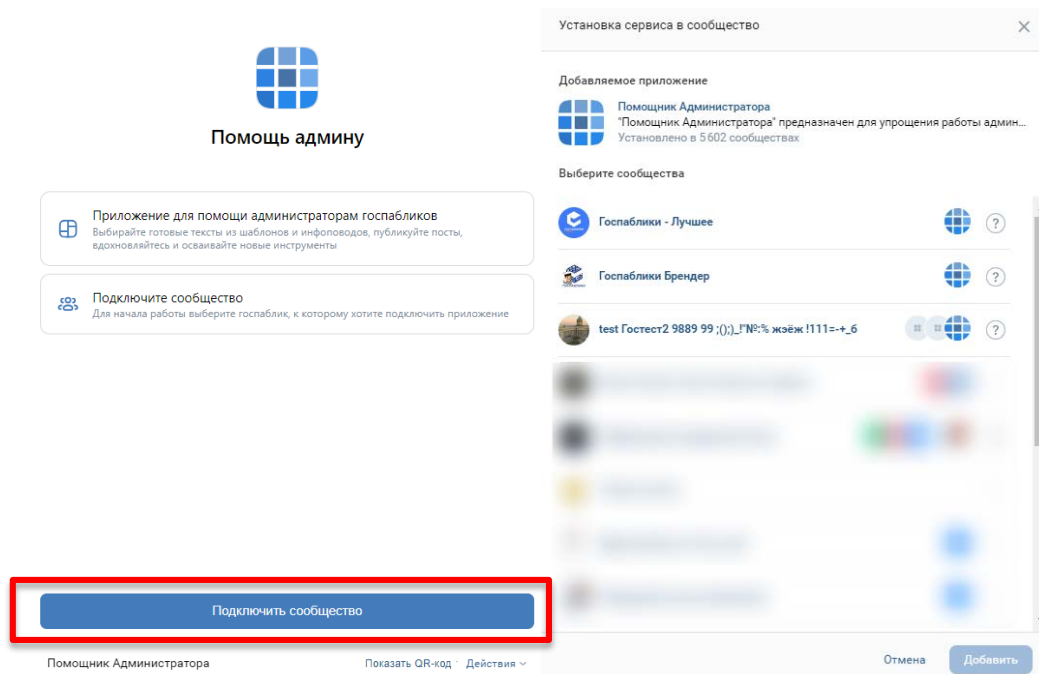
Помощь админу

Приложение для помощи администраторам госпабликов
Выбирайте готовые тексты из шаблонов и инфоповодов, публикуйте посты, вдохновляйтесь и осваивайте новые инструменты

Подключите сообщество
Для начала работы выберите госпаблик, к которому хотите подключить приложение

Подключить сообщество

Помощник Администратора
Показать QR-код · Действия

Установка сервиса в сообщество

Добавляемое приложение

Помощник Администратора
"Помощник Администратора" предназначен для упрощения работы админ...
Установлено в 5 602 сообществах

Выберите сообщества

Госпаблики - Лучшее
?

Госпаблики Брендер
?

test Гостест2 9889 99 ;();)_!"№:% жэёж !111=-+_б
?

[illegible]

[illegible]

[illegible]

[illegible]

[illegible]

Отмена
Добавить